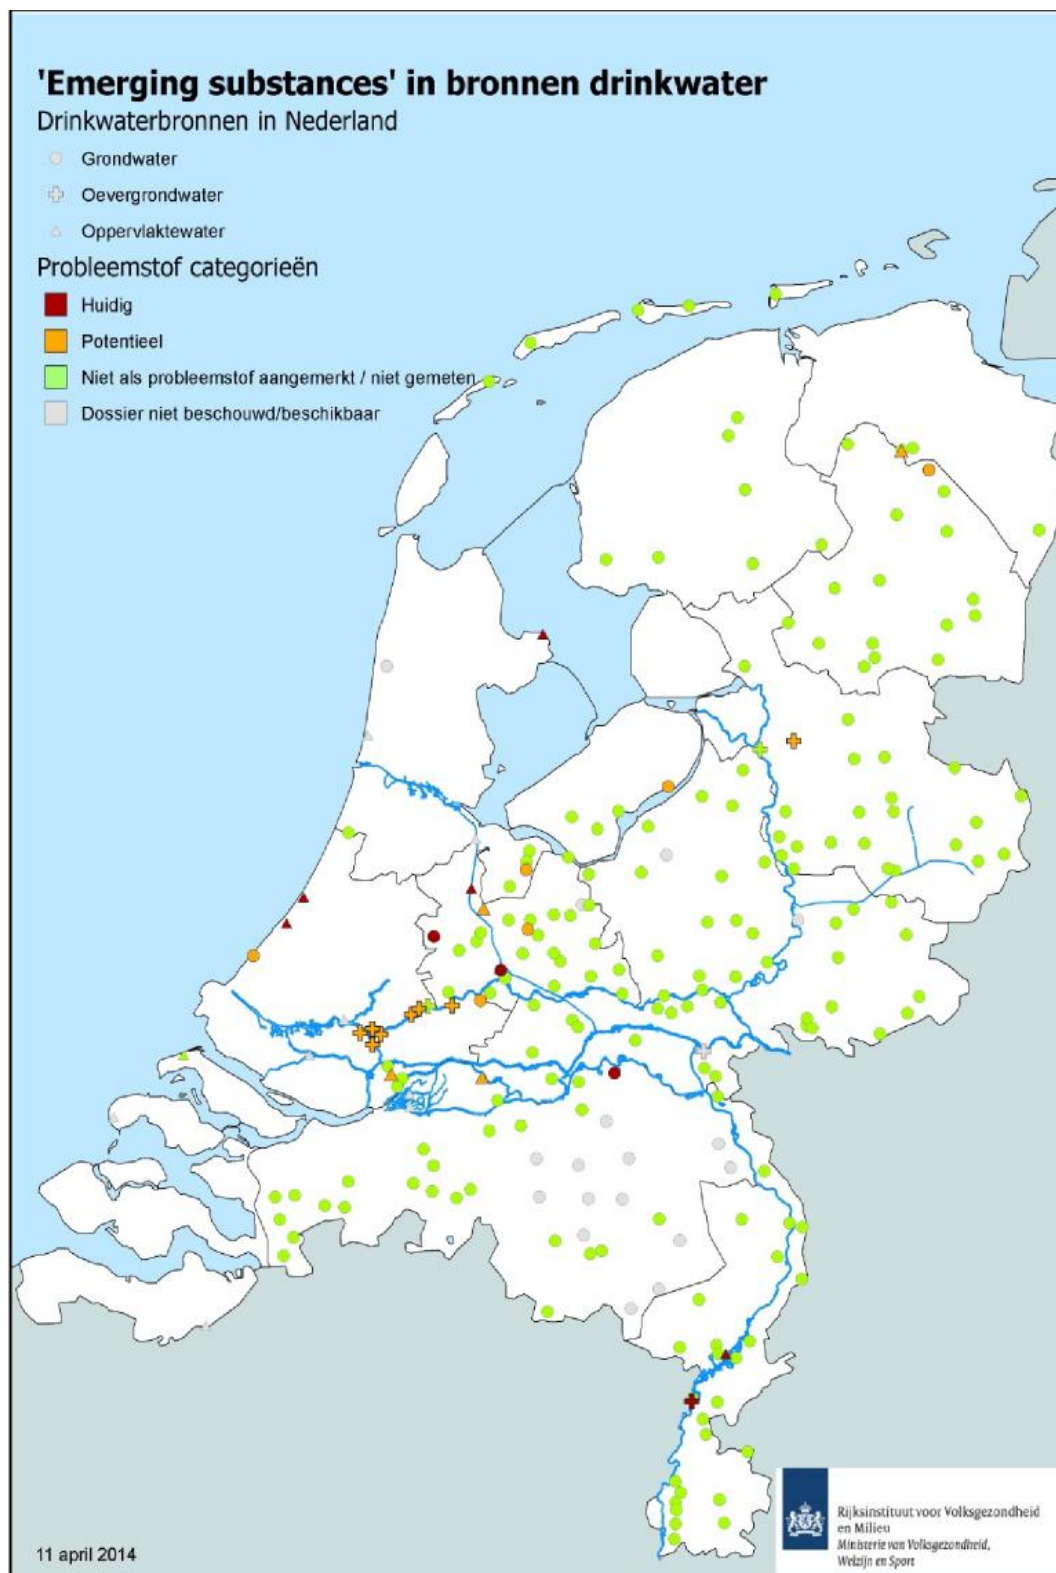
'Emerging substances' in bronnen drinkwater
Drinkwaterbronnen in Nederland

Grondwater
Oevergrondwater
Oppervlaktewater

Probleemstof categorieën

Huidig
Potentieel
Niet als probleemstof aangemerkt / niet gemeten
Dossier niet beschouwd/beschikbaar

11 april 2014

Rijksinstituut voor Volksgezondheid en Milieu
Ministerie van Volksgezondheid, Welzijn en Sport